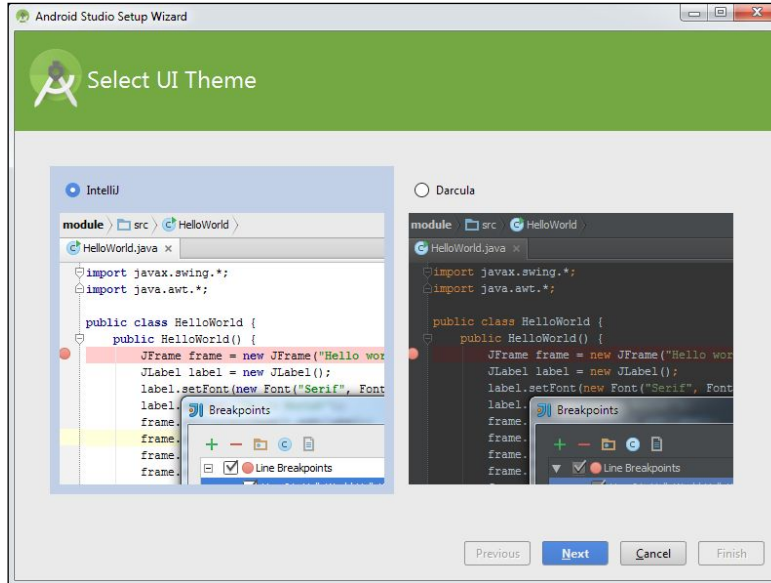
Android Studio Setup Wizard

Select UI Theme

IntelliJ

module 〉 src 〉 HelloWorld 〉

HelloWorld.java ×

import javax.swing.*;
import java.awt.*;

public class HelloWorld {
    public HelloWorld() {
        JFrame frame = new JFrame("Hello wor
        JLabel label = new JLabel();
        label.setFont(new Font("Serif", Font
        label.
        frame.
        frame.
        frame.
        frame.

Breakpoints

Line Breakpoints

Darcula

module 〉 src 〉 HelloWorld 〉

HelloWorld.java ×

import javax.swing.*;
import java.awt.*;

public class HelloWorld {
    public HelloWorld() {
        JFrame frame = new JFrame("Hello wor
        JLabel label = new JLabel();
        label.setFont(new Font("Serif", Font
        label.
        frame.
        frame.
        frame.
        frame.

Breakpoints

Line Breakpoints

Previous Next Cancel Finish